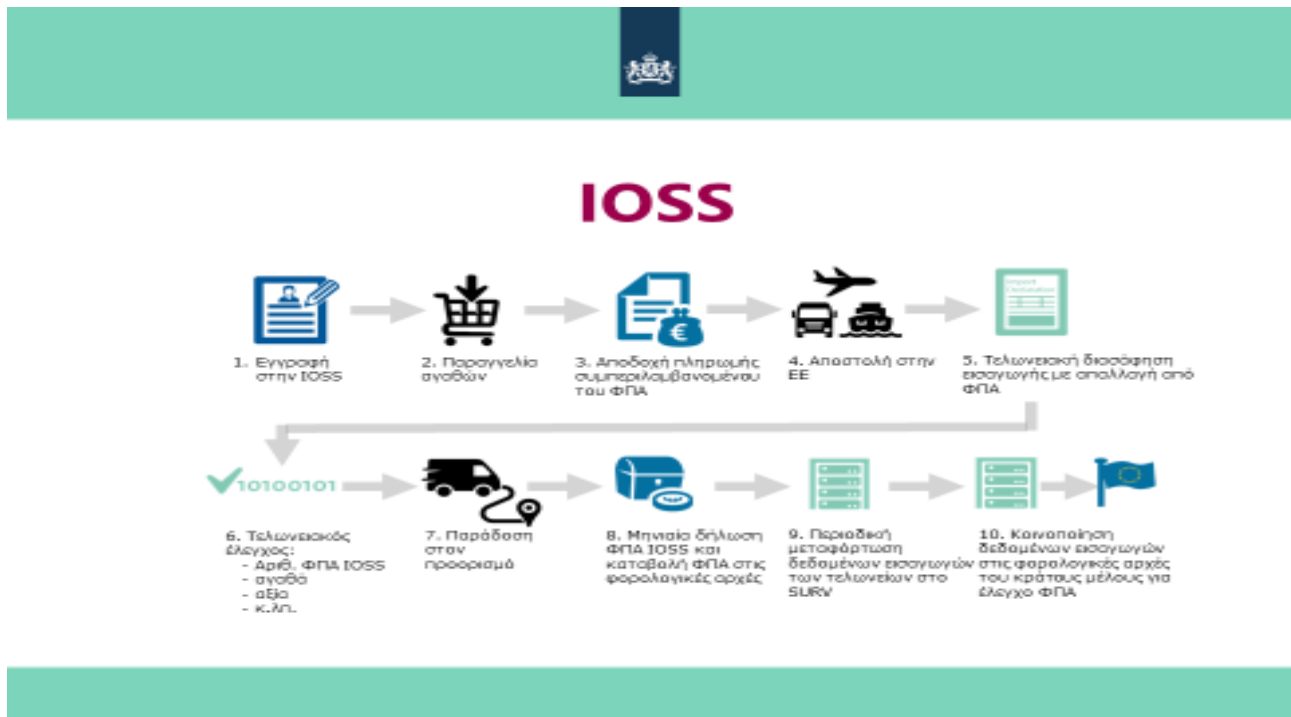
IOSS

1. Εγγραφή στην IOSS

2. Παραγγελία αγαθών

3. Αποδοχή πληρωμής συμπεριλαμβανομένου του ΦΠΑ

4. Αποστολή στην ΕΕ

Import Declaration

5. Τελωνειακή διασάφηση εισαγωγής με απαλλαγή από ΦΠΑ

10100101

6. Τελωνειακός έλεγχος:
- Αριθ. ΦΠΑ IOSS
- αγαθά
- αξία
- κ.λπ.

7. Παράδοση στον προορισμό

8. Μηνιαία δήλωση ΦΠΑ IOSS και καταβολή ΦΠΑ στις φορολογικές αρχές

9. Περιοδική μεταφόρτωση δεδομένων εισαγωγών των τελωνείων στο SURV

10. Κοινοποίηση δεδομένων εισαγωγών στις φορολογικές αρχές του κράτους μέλους για έλεγχο ΦΠΑ